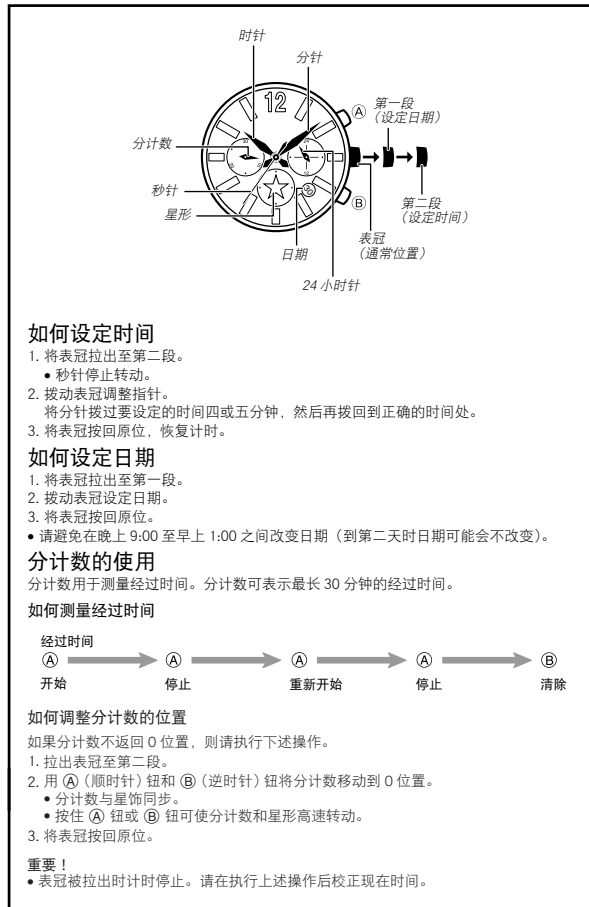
时针

分针

Ⓐ

第一段
（设定日期）

12

分计数

秒针

星形

Ⓑ

第二段
（设定时间）

表冠
（通常位置）

日期

24 小时针

如何设定时间

1. 将表冠拉出至第二段。
• 秒针停止转动。
2. 拨动表冠调整指针。
将分针拨过要设定的时间四或五分钟，然后再拨回到正确的时间处。
3. 将表冠按回原位，恢复计时。

如何设定日期

1. 将表冠拉出至第一段。
2. 拨动表冠设定日期。
3. 将表冠按回原位。
• 请避免在晚上 9:00 至早上 1:00 之间改变日期（到第二天时日期可能会不改变）。

分计数的使用

分计数用于测量经过时间。分计数可表示最长 30 分钟的经过时间。

如何测量经过时间

经过时间
Ⓐ 开始 → Ⓐ 停止 → Ⓐ 重新开始 → Ⓐ 停止 → Ⓑ 清除

如何调整分计数的位置

如果分计数不返回 0 位置，则请执行下述操作。
1. 拉出表冠至第二段。
2. 用 Ⓐ（顺时针）钮和 Ⓑ（逆时针）钮将分计数移动到 0 位置。
• 分计数与星饰同步。
• 按住 Ⓐ 钮或 Ⓑ 钮可使分计数和星形高速转动。
3. 将表冠按回原位。

重要！
• 表冠被拉出时计时停止。请在执行上述操作后校正现在时间。